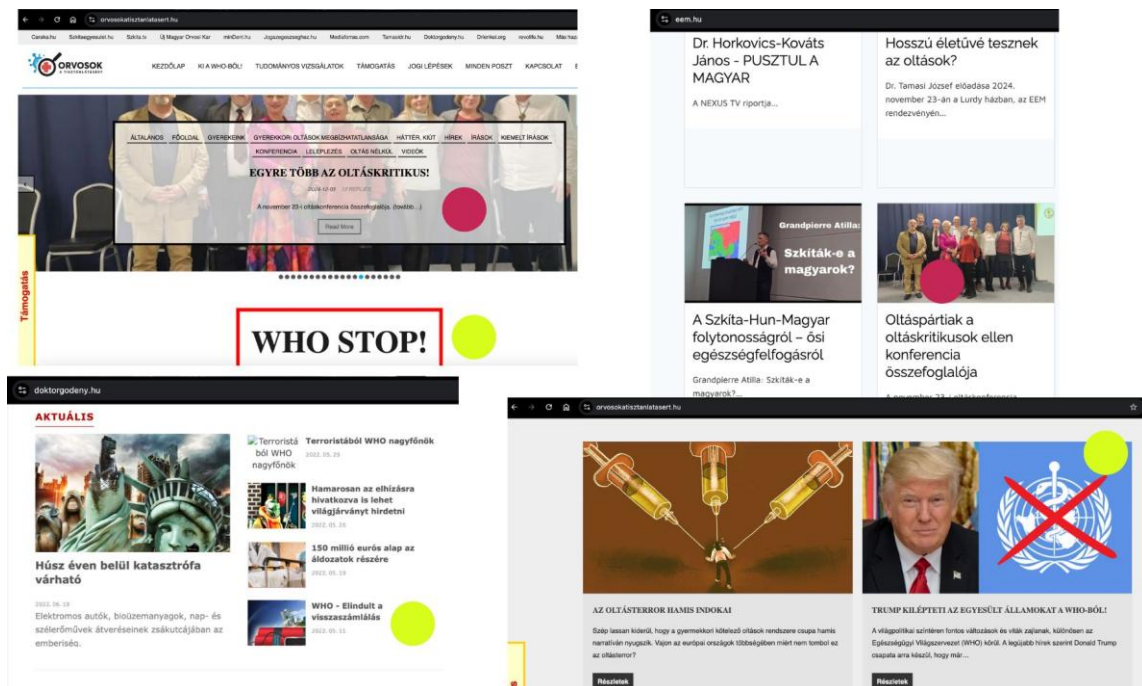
orvosokatisztanlatasert.hu

Caraka.hu Schläsegyesulet.hu Szkíta.tv Új Magyar Orvosi Kar minDent.hu Jogaszegeszseghez.hu Mediaforrás.com Tamasidr.hu Doktorgodeny.hu Driankai.org revolifu.hu

ORVOSOK A TISZTÁNLÁTÁSÉRT

KEZDŐLAP KI A WHO-BÓL! TUDOMÁNYOS VIZSGÁLATOK TÁMOGATÁS JOGI LÉPÉSEK MINDEN POSZT KAPCSOLAT

ÁLTALÁNOS FŐOLDAL GYEREKEINK GYEREKKORI OLTÁSOK MEGBÍZHATATLANSÁGA HÁTTÉR KIÚT HÍREK ÍRÁSOK KIEMELT ÍRÁSOK KONFERENCIA LELEPLEZÉS OLTÁS NÉLKÜL VIDEÓK

EGYRE TÖBB AZ OLTÁSKRITIKUS!

A november 23-i oltáskonferencia összefoglalója. (tovább...)

Read More

Támogatás

WHO STOP!

eem.hu

Dr. Horkovics-Kováts János - PUSZTUL A MAGYAR

A NEXUS TV riportja...

Hosszú életűvé tesznek az oltások?

Dr. Tamasi József előadása 2024. november 23-án a Lurdy házban, az EEM rendezvényén...

Grandpierre Atilla: Szkíták-e a magyarok?

A Szkíta-Hun-Magyar folytonosságról – ősi egészségfelfogásról

Grandpierre Atilla: Szkíták-e a magyarok?...

Oltáspártiak a oltáskritikusok ellen konferencia összefoglalója

A november 23-i oltáskonferencia

doktorgodeny.hu

AKTUÁLIS

Húsz éven belül katasztrófa várható

2022. 06. 19

Elektromos autók, bioüzemanyagok, nap- és szélerőművek átveréseinek zsákutcájában az emberiség.

Terroristából WHO nagyfőnök

Terroristából WHO nagyfőnök

2022. 05. 25

Hamarosan az elhízásra hivatkozva is lehet világjárványt hirdetni

2022. 01. 25

150 millió eurós alap az áldozatok részére

2022. 01. 19

WHO - Elindult a visszaszámlálás

2022. 01. 11

orvosokatisztanlatasert.hu

AZ OLTÁSTERROR HAMIS INDOKAI

Szép lassan kiderül, hogy a gyermekkori kötelező oltások rendszere csupa hamis narratíván nyugszik. Vajon az európai országok többségében miért nem tombol ez az oltásterror?

Részletek

TRUMP KILÉPTETI AZ EGYESÜLT ÁLLAMOKAT A WHO-BÓL!

A világpolitikai színtéren fontos változások és viták zajlanak, különösen az Egészségügyi Világszervezet (WHO) körül. A legújabb hírek szerint Donald Trump csapata arra készül, hogy már...

Részletek